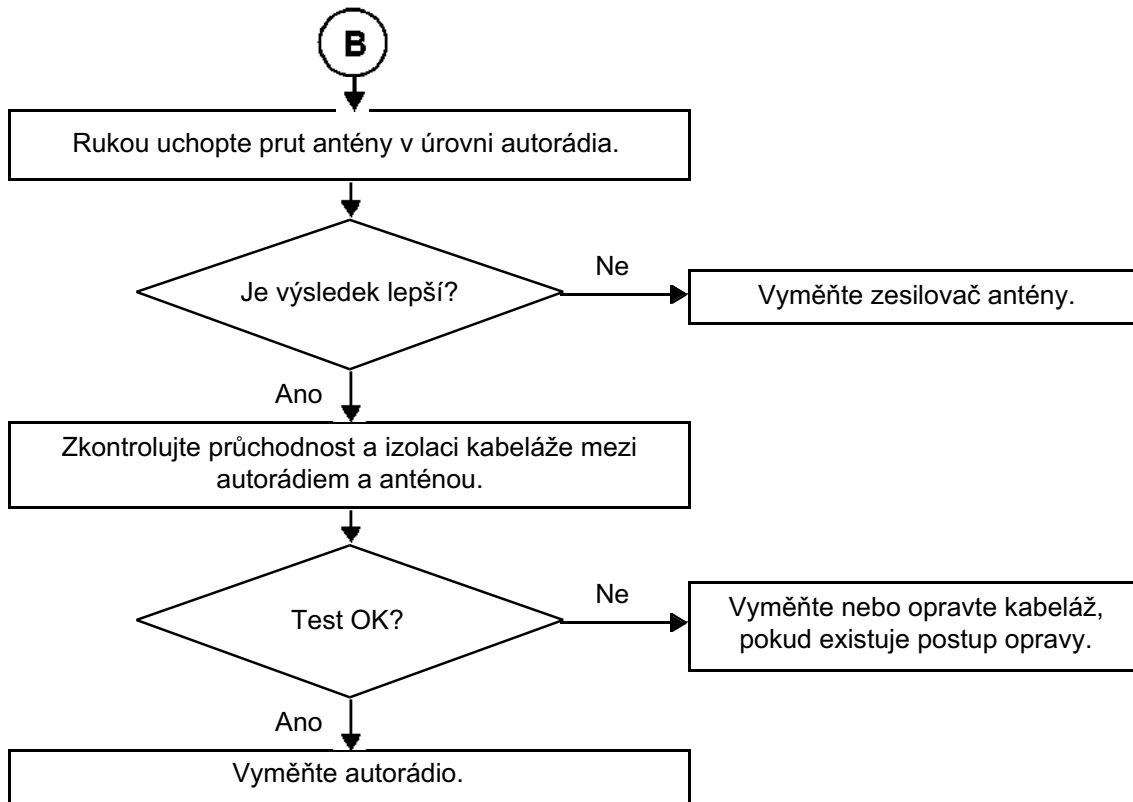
B

Rukou uchopte prut antény v úrovni autorádia.

Je výsledek lepší?

Ne

Vyměňte zesilovač antény.

Ano

Zkontrolujte průchodnost a izolaci kabeláže mezi autorádiem a anténou.

Test OK?

Ne

Vyměňte nebo opravte kabeláž, pokud existuje postup opravy.

Ano

Vyměňte autorádio.